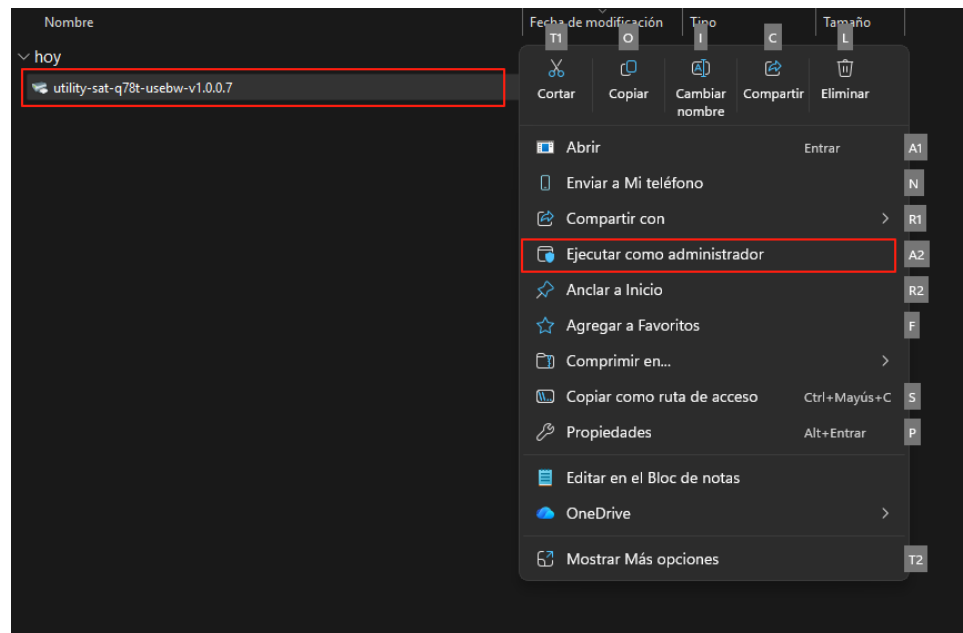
Nombre | Fecha de modificación | Tipo | Tamaño

hoy

utility-sat-q78t-usebw-v1.0.0.7

T1 O I C L

Cortar | Copiar | Cambiar nombre | Compartir | Eliminar

Abrir Entrar A1

Enviar a Mi teléfono N

Compartir con R1

Ejecutar como administrador A2

Anclar a Inicio R2

Agregar a Favoritos F

Comprimir en...

Copiar como ruta de acceso Ctrl+Mayús+C S

Propiedades Alt+Entrar P

Editar en el Bloc de notas

OneDrive

Mostrar Más opciones T2